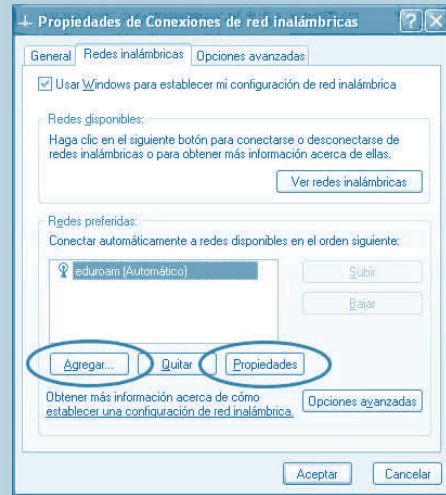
Propiedades de Conexiones de red inalámbricas

General | Redes inalámbricas | Opciones avanzadas

Usar Windows para establecer mi configuración de red inalámbrica

Redes disponibles:
Haga clic en el siguiente botón para conectarse o desconectarse de redes inalámbricas o para obtener más información acerca de ellas.

Ver redes inalámbricas

Redes preferidas:
Conectar automáticamente a redes disponibles en el orden siguiente:

eduroam (Automático)

Subir

Bajar

Agregar... | Quitar | Propiedades

Obtener más información acerca de cómo establecer una configuración de red inalámbrica.

Opciones avanzadas

Aceptar | Cancelar